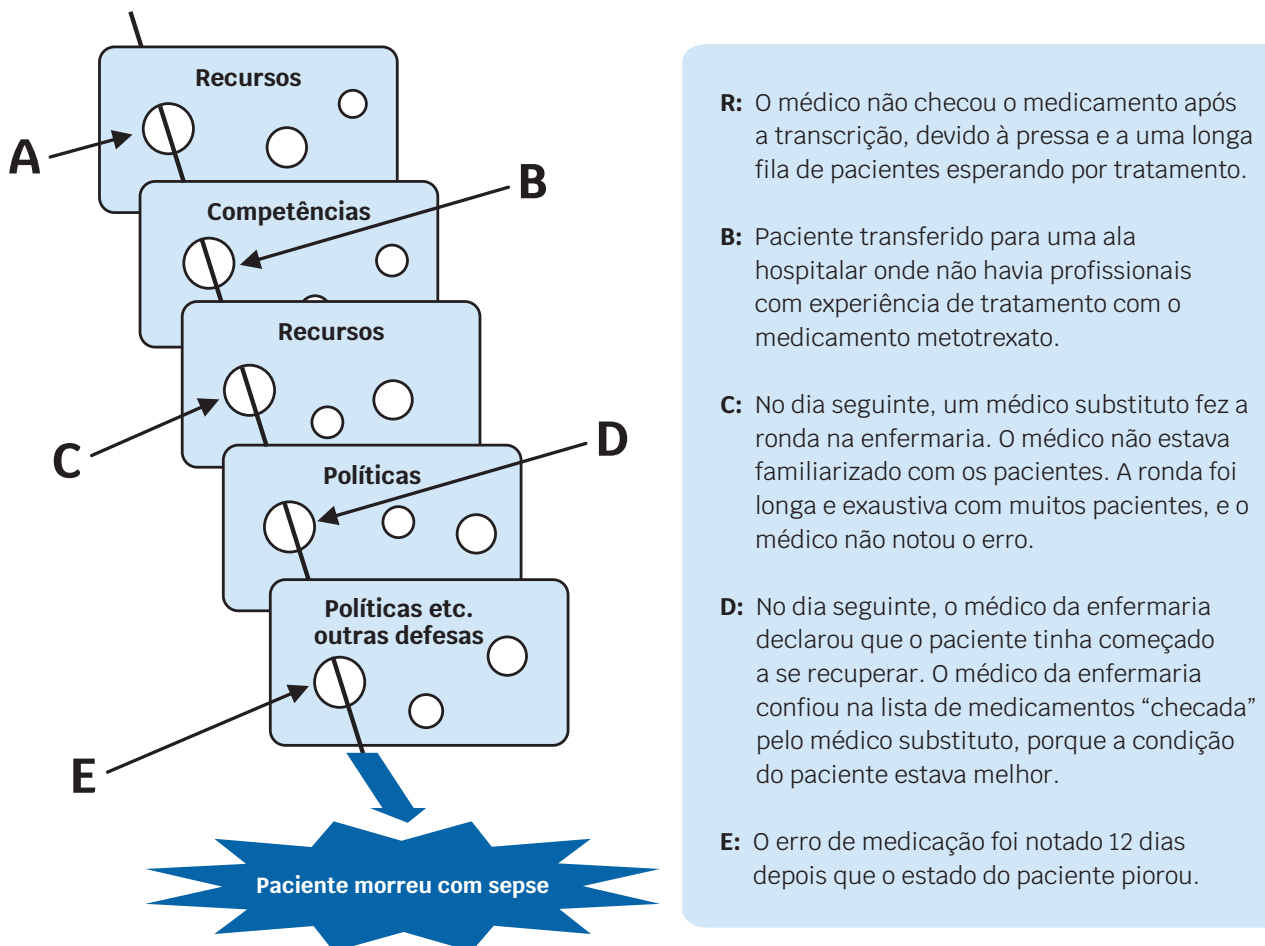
Recursos

A

Competências

B

Recursos

C

Políticas

D

Políticas etc.
outras defesas

E

Paciente morreu com sepse

R: O médico não checou o medicamento após a transcrição, devido à pressa e a uma longa fila de pacientes esperando por tratamento.

B: Paciente transferido para uma ala hospitalar onde não havia profissionais com experiência de tratamento com o medicamento metotrexato.

C: No dia seguinte, um médico substituto fez a ronda na enfermaria. O médico não estava familiarizado com os pacientes. A ronda foi longa e exaustiva com muitos pacientes, e o médico não notou o erro.

D: No dia seguinte, o médico da enfermaria declarou que o paciente tinha começado a se recuperar. O médico da enfermaria confiou na lista de medicamentos “checada” pelo médico substituto, porque a condição do paciente estava melhor.

E: O erro de medicação foi notado 12 dias depois que o estado do paciente piorou.